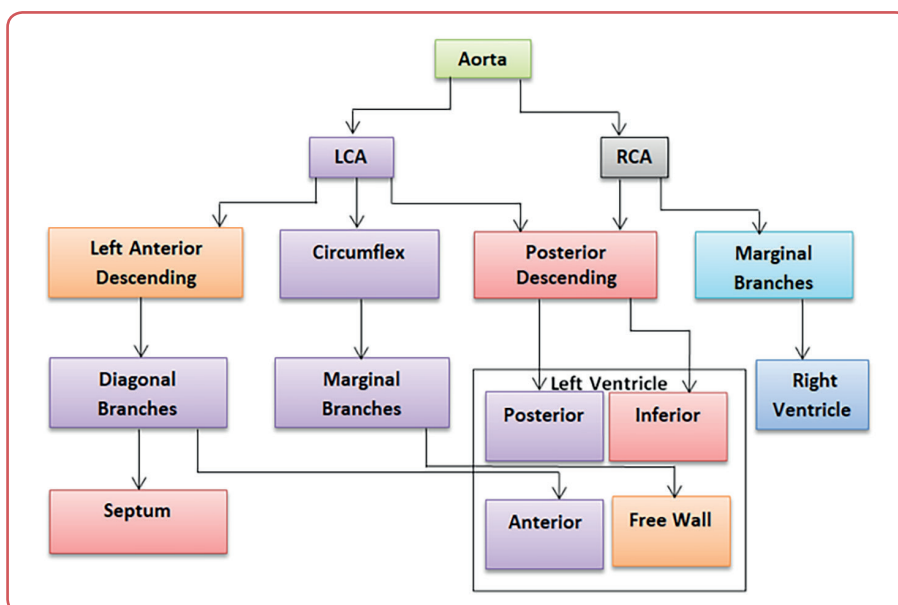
Aorta

LCA

RCA

Left Anterior Descending

Circumflex

Posterior Descending

Marginal Branches

Diagonal Branches

Marginal Branches

Left Ventricle

Posterior

Inferior

Right Ventricle

Septum

Anterior

Free Wall